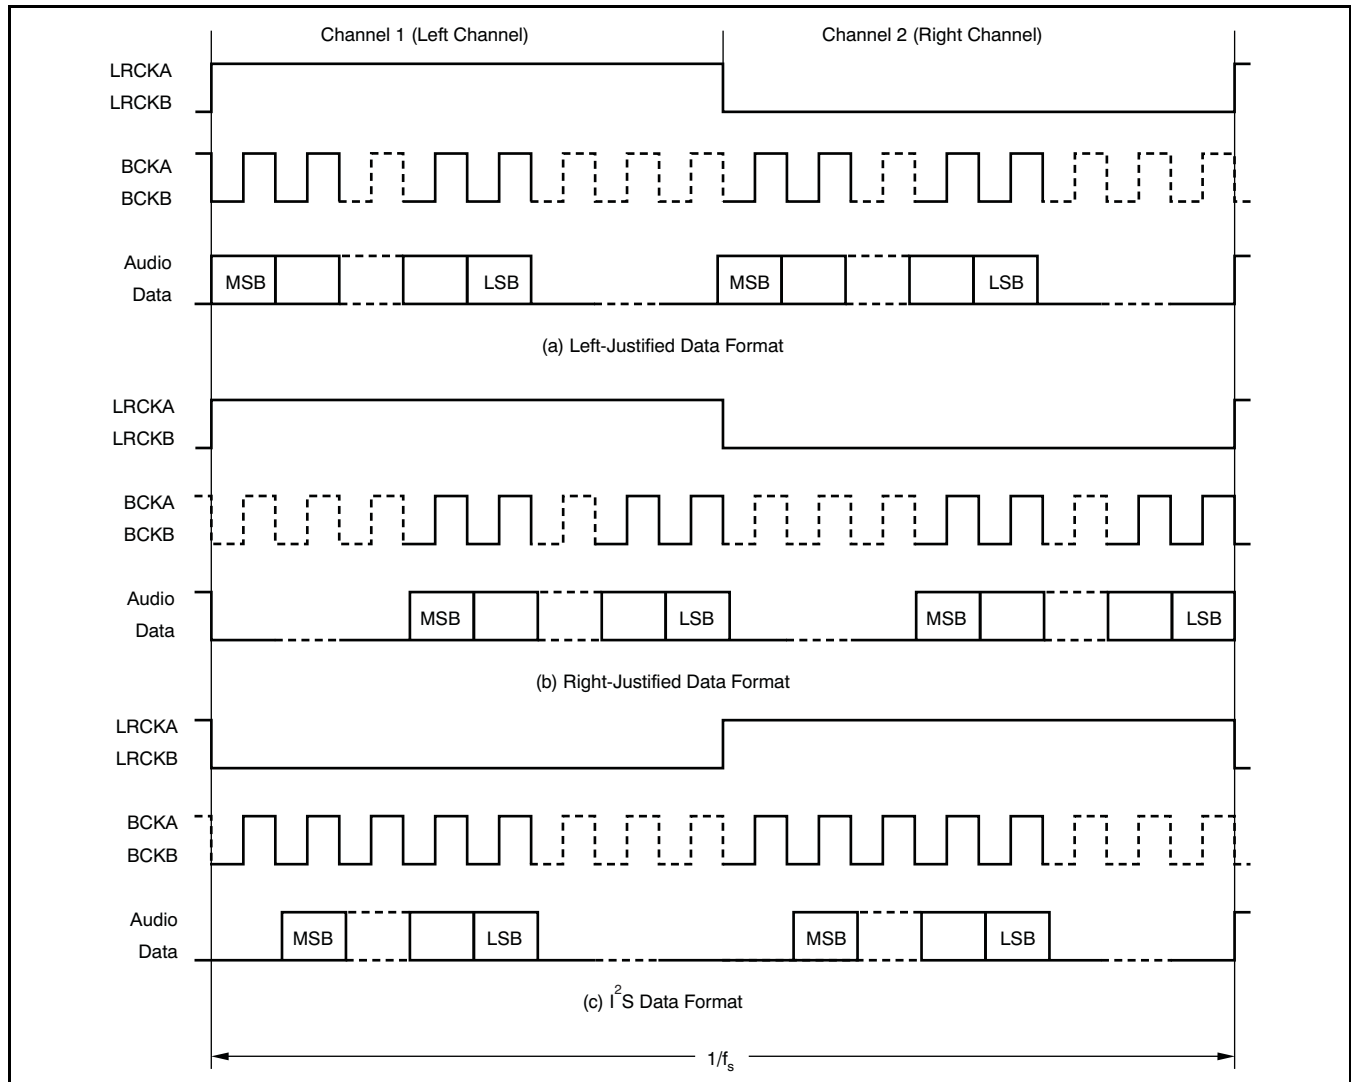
Channel 1 (Left Channel)

Channel 2 (Right Channel)

LRCKA
LRCKB

BCKA
BCKB

Audio
Data

MSB LSB MSB LSB

(a) Left-Justified Data Format

LRCKA
LRCKB

BCKA
BCKB

Audio
Data

MSB LSB MSB LSB

(b) Right-Justified Data Format

LRCKA
LRCKB

BCKA
BCKB

Audio
Data

MSB LSB MSB LSB

(c) $I^2S$ Data Format

$1/f_s$